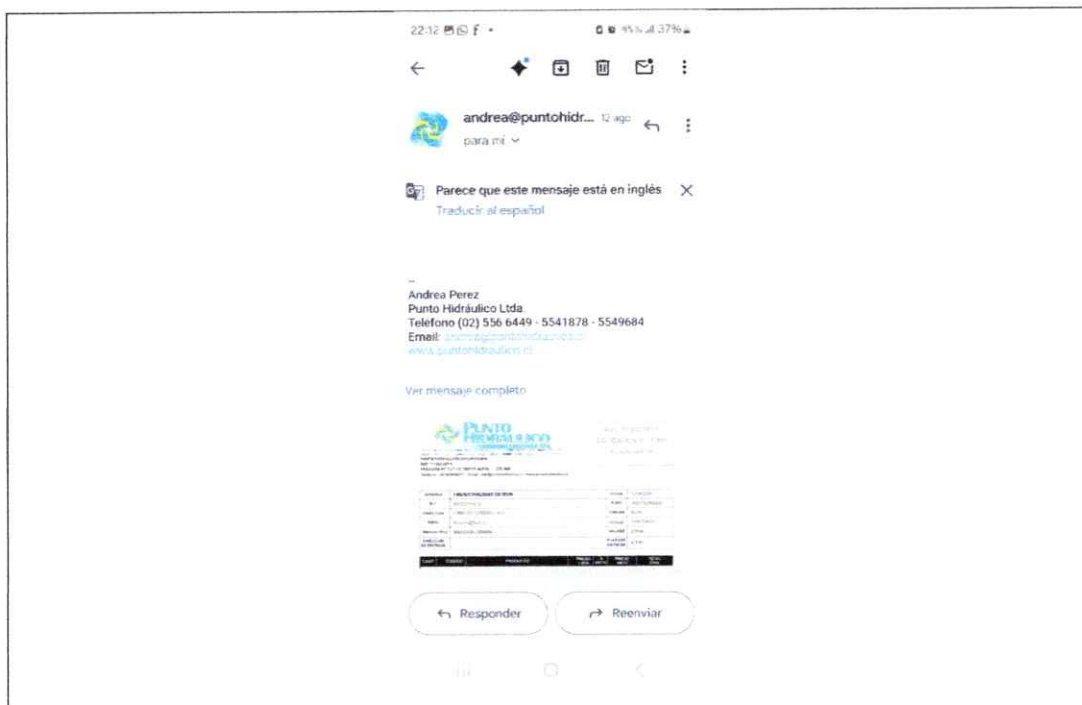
22:12 f • 37%

andrea@puntohidr... 12 ago
para mí

Parece que este mensaje está en inglés
Traducir al español

--
Andrea Perez
Punto Hidráulico Ltda.
Telefono (02) 556 6449 - 5541878 - 5549684
Email: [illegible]
www.puntohidraulico.cl

Ver mensaje completo

PUNTO HIDRAULICO

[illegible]

Responder
Reenviar